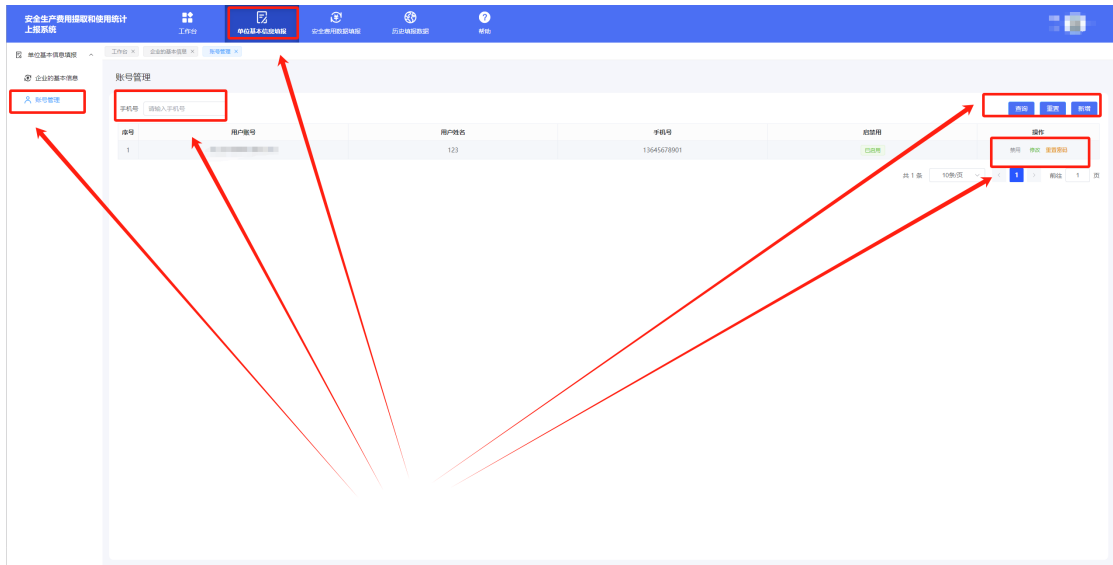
安全生产费用提取和使用统计上报系统

工作台 单位基本信息填报 安全费用数据填报 历史填报数据 帮助

单位基本信息填报
企业的基本信息
账号管理

工作台 × 企业的基本信息 × 账号管理 ×

账号管理

手机号 请输入手机号

查询 重置 新增

| 序号 | 用户账号 | 用户姓名 | 手机号 | 启禁用 | 操作 |
|---|---|---|---|---|---|
| 1 | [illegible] | 123 | 13645678901 | 已启用 | 禁用 修改 重置密码 |

共 1 条 10条/页 1 前往 1 页